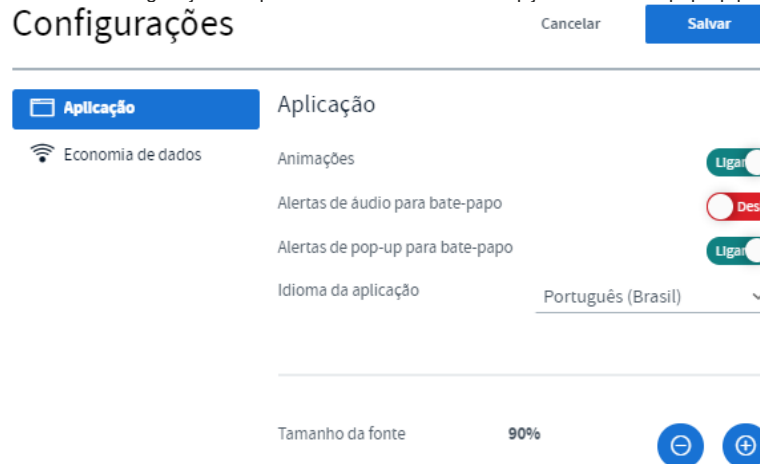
Configurações

Cancelar

Salvar

Aplicação

Economia de dados

Aplicação

Animações

Ligar

Alertas de áudio para bate-papo

Des

Alertas de pop-up para bate-papo

Ligar

Idioma da aplicação

Português (Brasil)

Tamanho da fonte

90%